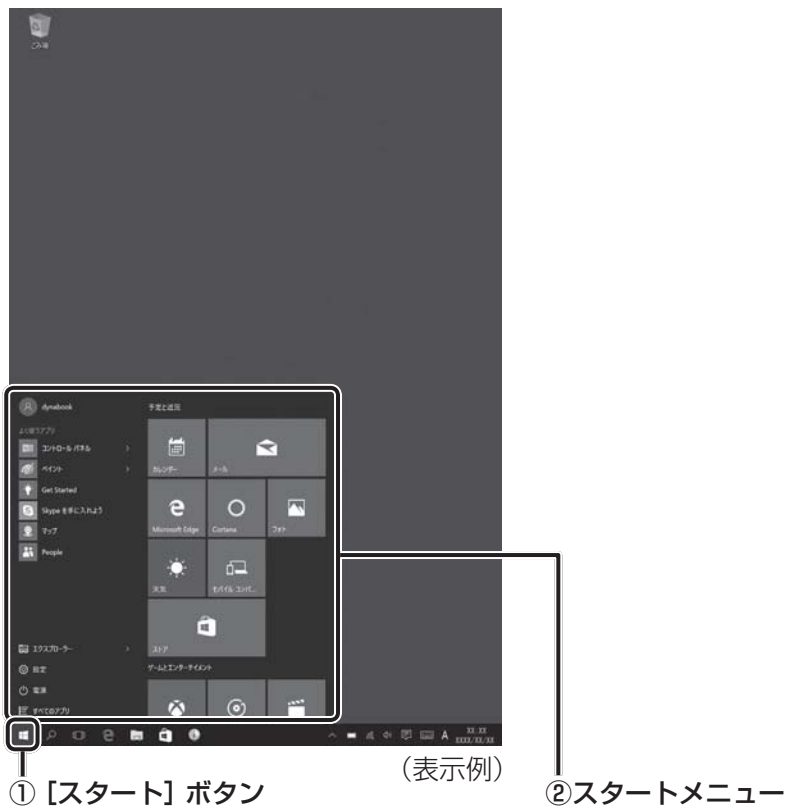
ごみ箱

dynabook

予定と近況

よく使うアプリ

コントロール パネル

ペイント

Get Started

Skype を手に入れよう

マップ

People

カレンダー

メール

Microsoft Edge

Cortana

フォト

天気

モバイル コンパ...

ストア

エクスプローラー

設定

電源

すべてのアプリ

ゲームとエンターテイメント

A

XX:XX
XXXX/XX/XX

（表示例）

① ［スタート］ボタン

②スタートメニュー